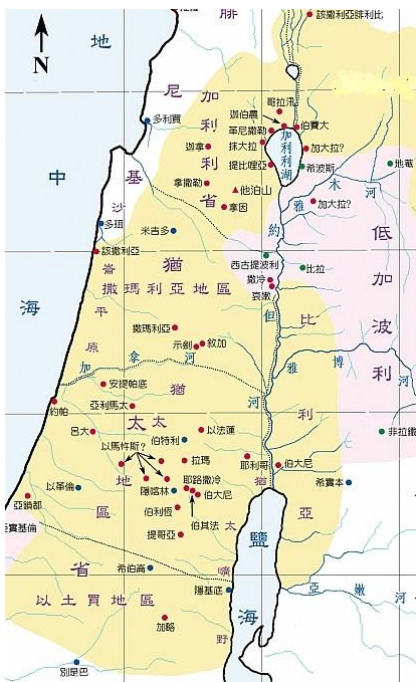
N
地
中
海
腓
該撒利亞腓利比
尼
加
利
利
省
哥拉汛
迦伯農
革尼撒勒
抹大拉
提比哩亞
伯賽大
加利利湖
加大拉?
希波斯
地歌
迦拿
拿撒勒
他泊山
拿因
基
沙
崙
多珥
米吉多
該撒利亞
猶
撒瑪利亞地區
西古提波利
撒冷
哀嫩
比拉
約
旦
低
加
波
利
平
原
撒瑪利亞
示劍
敘加
加
拿
河
比
利
博
雅
河
約帕
安提帕底
亞利馬太
猶
太
呂大
以法蓮
伯特利
以馬忤斯?
拉瑪
地
耶利哥
伯大尼
耶路撒冷
伯大尼
以革倫
區
陽基林
亞實基倫
伯利恆
伯其法
太
提哥亞
鹽
希實本
非拉鐵
省
希伯崙
曠
以土買地區
馬撒底
海
亞
嫩
加略
野
別是巴
河